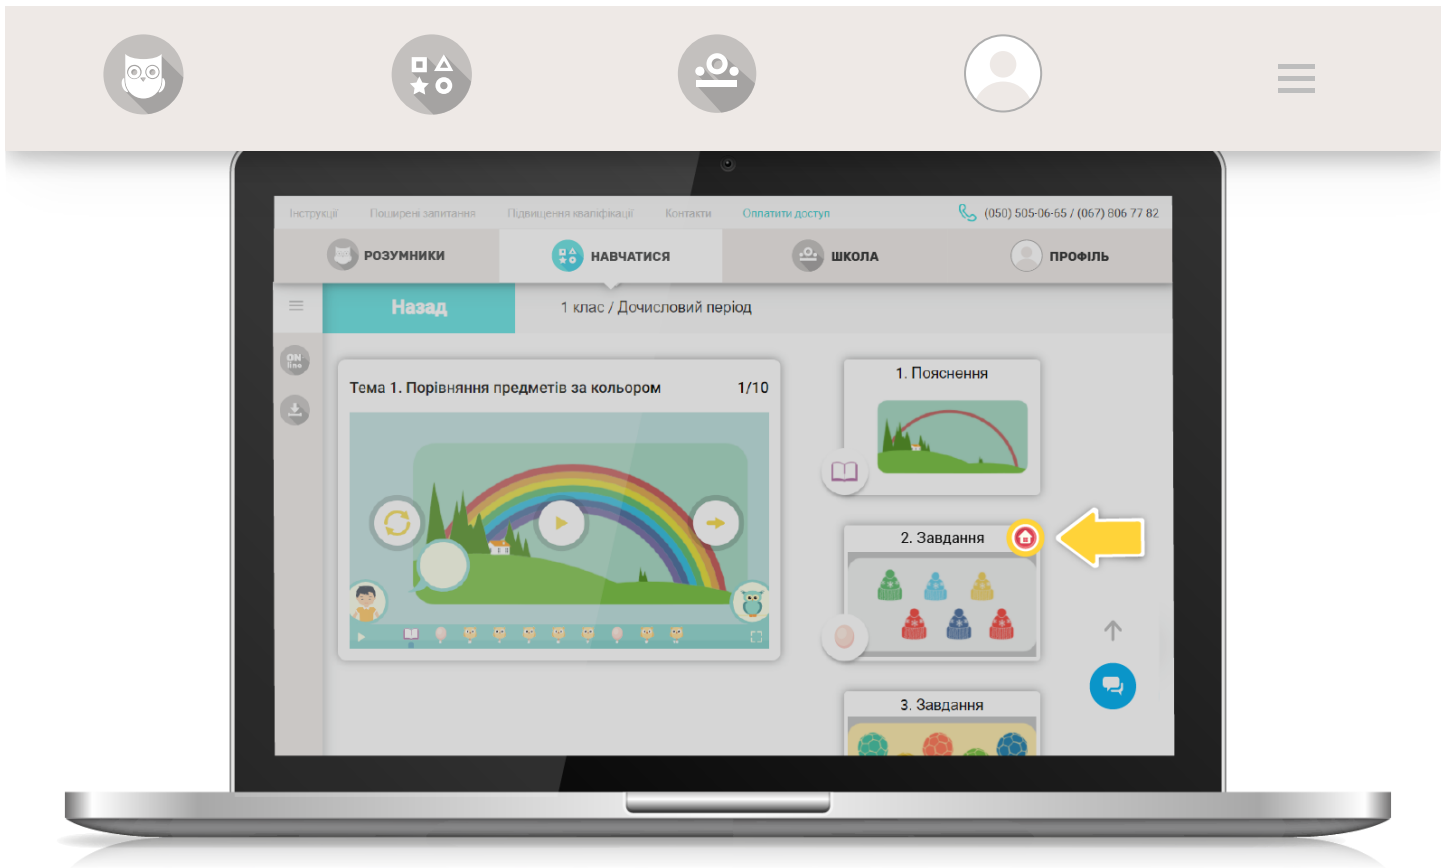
Інструкції Поширені запитання Підвищення кваліфікації Контакти Оплатити доступ (050) 505-06-65 / (067) 806 77 82

РОЗУМНИКИ НАВЧАТИСЯ ШКОЛА ПРОФІЛЬ

Назад 1 клас / Дочисловий період

ON line

Тема 1. Порівняння предметів за кольором 1/10

1. Пояснення

2. Завдання

3. Завдання